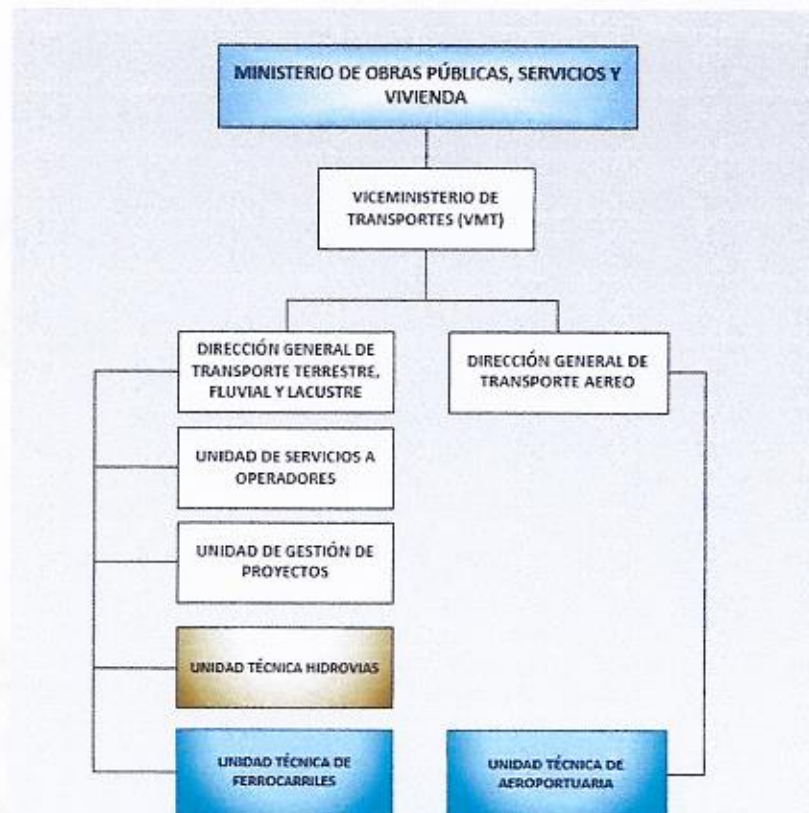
MINISTERIO DE OBRAS PÚBLICAS, SERVICIOS Y VIVIENDA

VICEMINISTERIO DE TRANSPORTES (VMT)

DIRECCIÓN GENERAL DE TRANSPORTE TERRESTRE, FLUVIAL Y LACUSTRE

DIRECCIÓN GENERAL DE TRANSPORTE AEREO

UNIDAD DE SERVICIOS A OPERADORES

UNIDAD DE GESTIÓN DE PROYECTOS

UNIDAD TÉCNICA HIDROVIAS

UNIDAD TÉCNICA DE FERROCARRILES

UNIDAD TÉCNICA DE AEROPORTUARIA